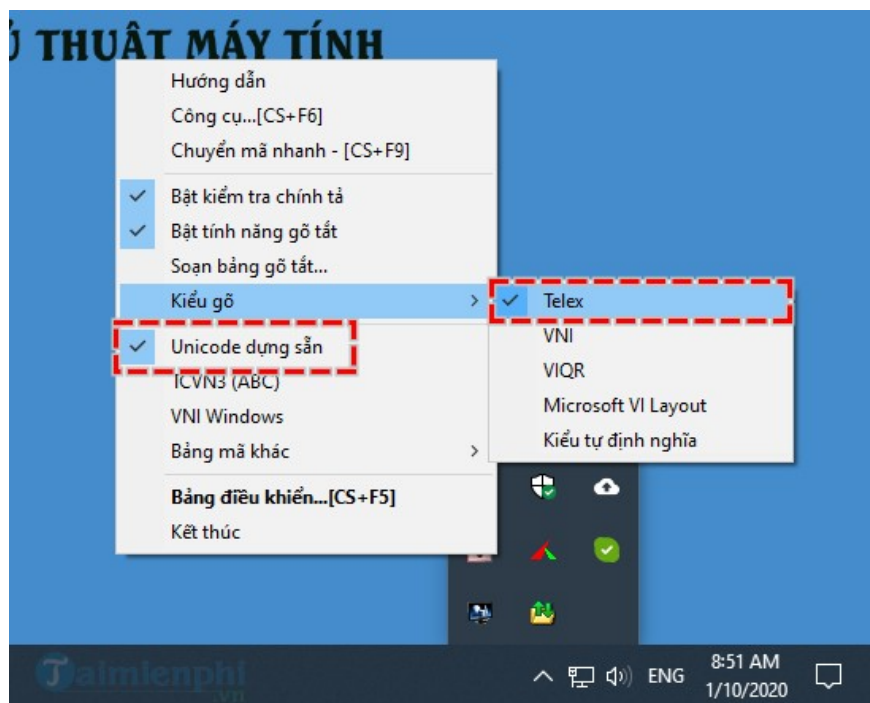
Ủ THUẬT MÁY TÍNH

Hướng dẫn
Công cụ...[CS+F6]
Chuyển mã nhanh - [CS+F9]
Bật kiểm tra chính tả
Bật tính năng gõ tắt
Soạn bảng gõ tắt...
Kiểu gõ
Unicode dựng sẵn
TCVN3 (ABC)
VNI Windows
Bảng mã khác
**Bảng điều khiển...[CS+F5]**
Kết thúc

Telex
VNI
VIQR
Microsoft VI Layout
Kiểu tự định nghĩa

Taimienphi.vn

ENG
8:51 AM
1/10/2020